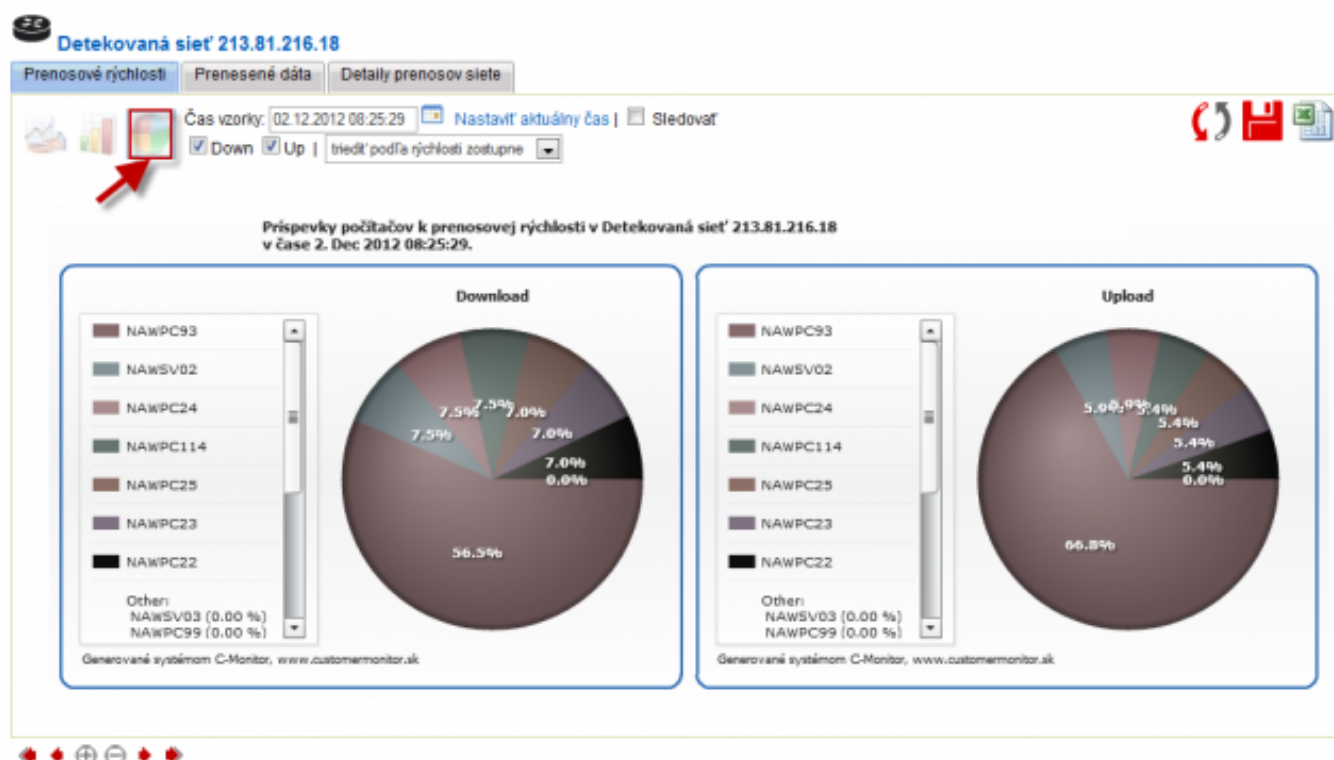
Detekovaná sieť 213.81.216.18

Prenosové rýchlosti | Prenesené dáta | Detaily prenosov siete

Čas vzorky: 02.12.2012 08:25:29 Nastaviť aktuálny čas | Sledovať

Down Up | triediť podľa rýchlosti zostupne

Príspevky počítačov k prenosovej rýchlosti v Detekovaná sieť 213.81.216.18 v čase 2. Dec 2012 08:25:29.

Download

NAWPC93
NAWSV02
NAWPC24
NAWPC114
NAWPC25
NAWPC23
NAWPC22
Other:
NAWSV03 (0.00 %)
NAWPC99 (0.00 %)

7.5%
7.5%
7.5%
7.0%
7.0%
7.0%
0.0%
56.5%

Generované systémom C-Monitor, www.customermonitor.sk

Upload

NAWPC93
NAWSV02
NAWPC24
NAWPC114
NAWPC25
NAWPC23
NAWPC22
Other:
NAWSV03 (0.00 %)
NAWPC99 (0.00 %)

5.9%
5.9%
5.4%
5.4%
5.4%
5.4%
0.0%
66.8%

Generované systémom C-Monitor, www.customermonitor.sk